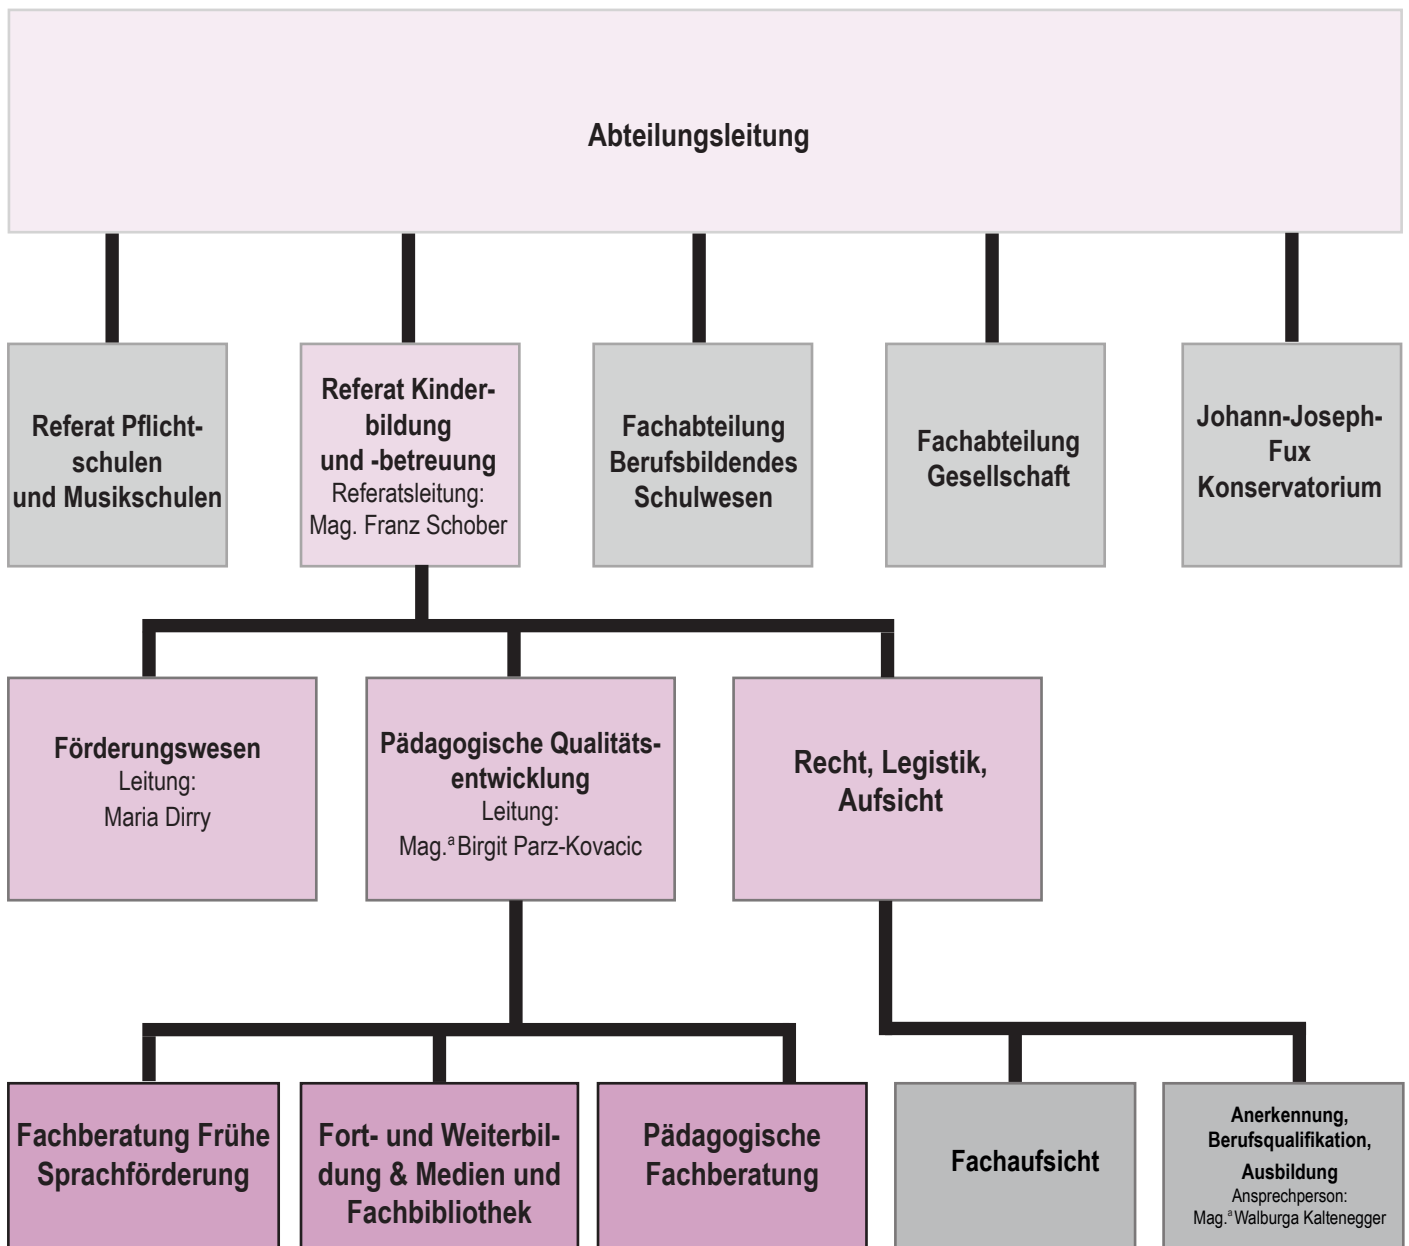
Abteilungsleitung

Referat Pflichtschulen und Musikschulen

Referat Kinderbildung und -betreuung
Referatsleitung:
Mag. Franz Schober

Fachabteilung Berufsbildendes Schulwesen

Fachabteilung Gesellschaft

Johann-Joseph-Fux Konservatorium

Förderungswesen
Leitung:
Maria Dirry

Pädagogische Qualitätsentwicklung
Leitung:
Mag.$^a$ Birgit Parz-Kovacic

Recht, Legistik, Aufsicht

Fachberatung Frühe Sprachförderung

Fort- und Weiterbildung & Medien und Fachbibliothek

Pädagogische Fachberatung

Fachaufsicht

Anerkennung, Berufsqualifikation, Ausbildung
Ansprechperson:
Mag.$^a$ Walburga Kaltenegger